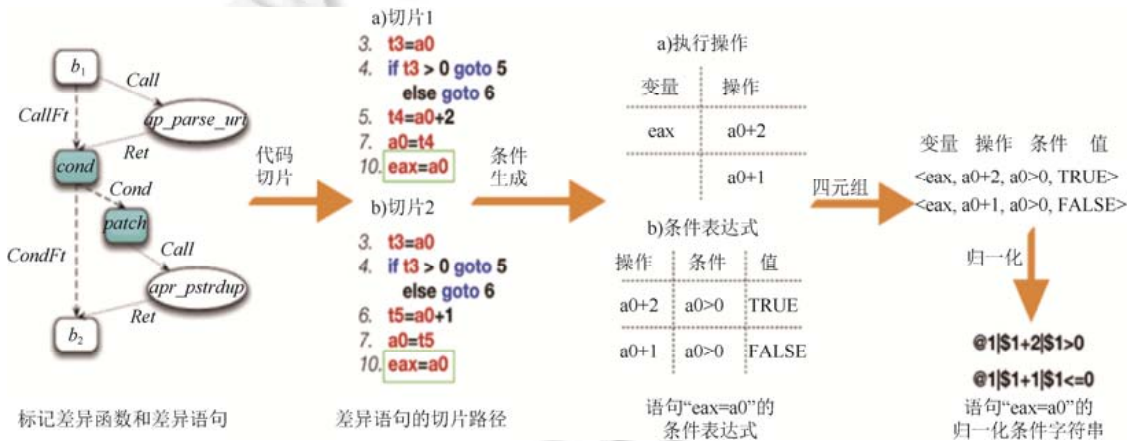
$b_1$

Call

CallFt

ap_parse_uri

Ret

cond

Cond

patch

Call

CondFt

apr_pstrdup

Ret

$b_2$

标记差异函数和差异语句

代码切片

a)切片1

3. t3=a0
4. if t3 > 0 goto 5
else goto 6
5. t4=a0+2
7. a0=t4
10. eax=a0

b)切片2

3. t3=a0
4. if t3 > 0 goto 5
else goto 6
6. t5=a0+1
7. a0=t5
10. eax=a0

差异语句的切片路径

条件生成

a)执行操作

| 变量 | 操作 |
|---|---|
| eax | a0+2 |
| | a0+1 |

b)条件表达式

| 操作 | 条件 | 值 |
|---|---|---|
| a0+2 | a0>0 | TRUE |
| a0+1 | a0>0 | FALSE |

语句“eax=a0”的条件表达式

四元组

变量 操作 条件 值

<eax, a0+2, a0>0, TRUE>

<eax, a0+1, a0>0, FALSE>

归一化

@1|\$1+2|\$1>0

@1|\$1+1|\$1<=0

语句“eax=a0”的归一化条件字符串